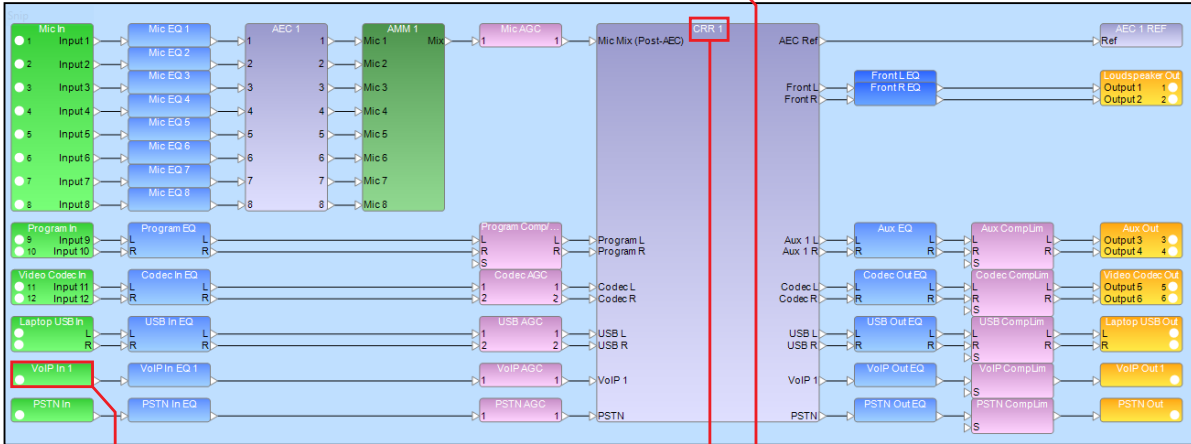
Mic In
1 Input 1
2 Input 2
3 Input 3
4 Input 4
5 Input 5
6 Input 6
7 Input 7
8 Input 8

Mic EQ 1
Mic EQ 2
Mic EQ 3
Mic EQ 4
Mic EQ 5
Mic EQ 6
Mic EQ 7
Mic EQ 8

AEC 1
1 1
2 2
3 3
4 4
5 5
6 6
7 7
8 8

AMM 1
Mic 1 Mix
Mic 2
Mic 3
Mic 4
Mic 5
Mic 6
Mic 7
Mic 8

Mic AGC
1 1

CRR 1
Mic Mix (Post-AEC)
AEC Ref
Front L
Front R
Program L
Program R
Aux 1 L
Aux 1 R
Codec L
Codec R
Codec L
Codec R
USB L
USB R
USB L
USB R
VoIP 1
VoIP 1
PSTN
PSTN

AEC 1 REF
Ref

Front L EQ
Front R EQ

Loudspeaker Out
Output 1 1
Output 2 2

Program In
9 Input 9
10 Input 10

Program EQ
L L
R R

Program Comp/...
L L
R R
S

Aux EQ
L L
R R

Aux CompLim
L L
R R
S

Aux Out
Output 3 3
Output 4 4

Video Codec In
11 Input 11
12 Input 12

Codec In EQ
L L
R R

Codec AGC
1 1
2 2

Codec Out EQ
L L
R R

Codec CompLim
L L
R R
S

Video Codec Out
Output 5 5
Output 6 6

Laptop USB In
L
R

USB In EQ
L L
R R

USB AGC
1 1
2 2

USB Out EQ
L L
R R

USB CompLim
L L
R R
S

Laptop USB Out
L
R

VoIP In 1

VoIP In EQ 1

VoIP AGC
1 1

VoIP Out EQ

VoIP CompLim
S

VoIP Out 1

PSTN In

PSTN In EQ

PSTN AGC
1 1

PSTN Out EQ

PSTN CompLim
S

PSTN Out